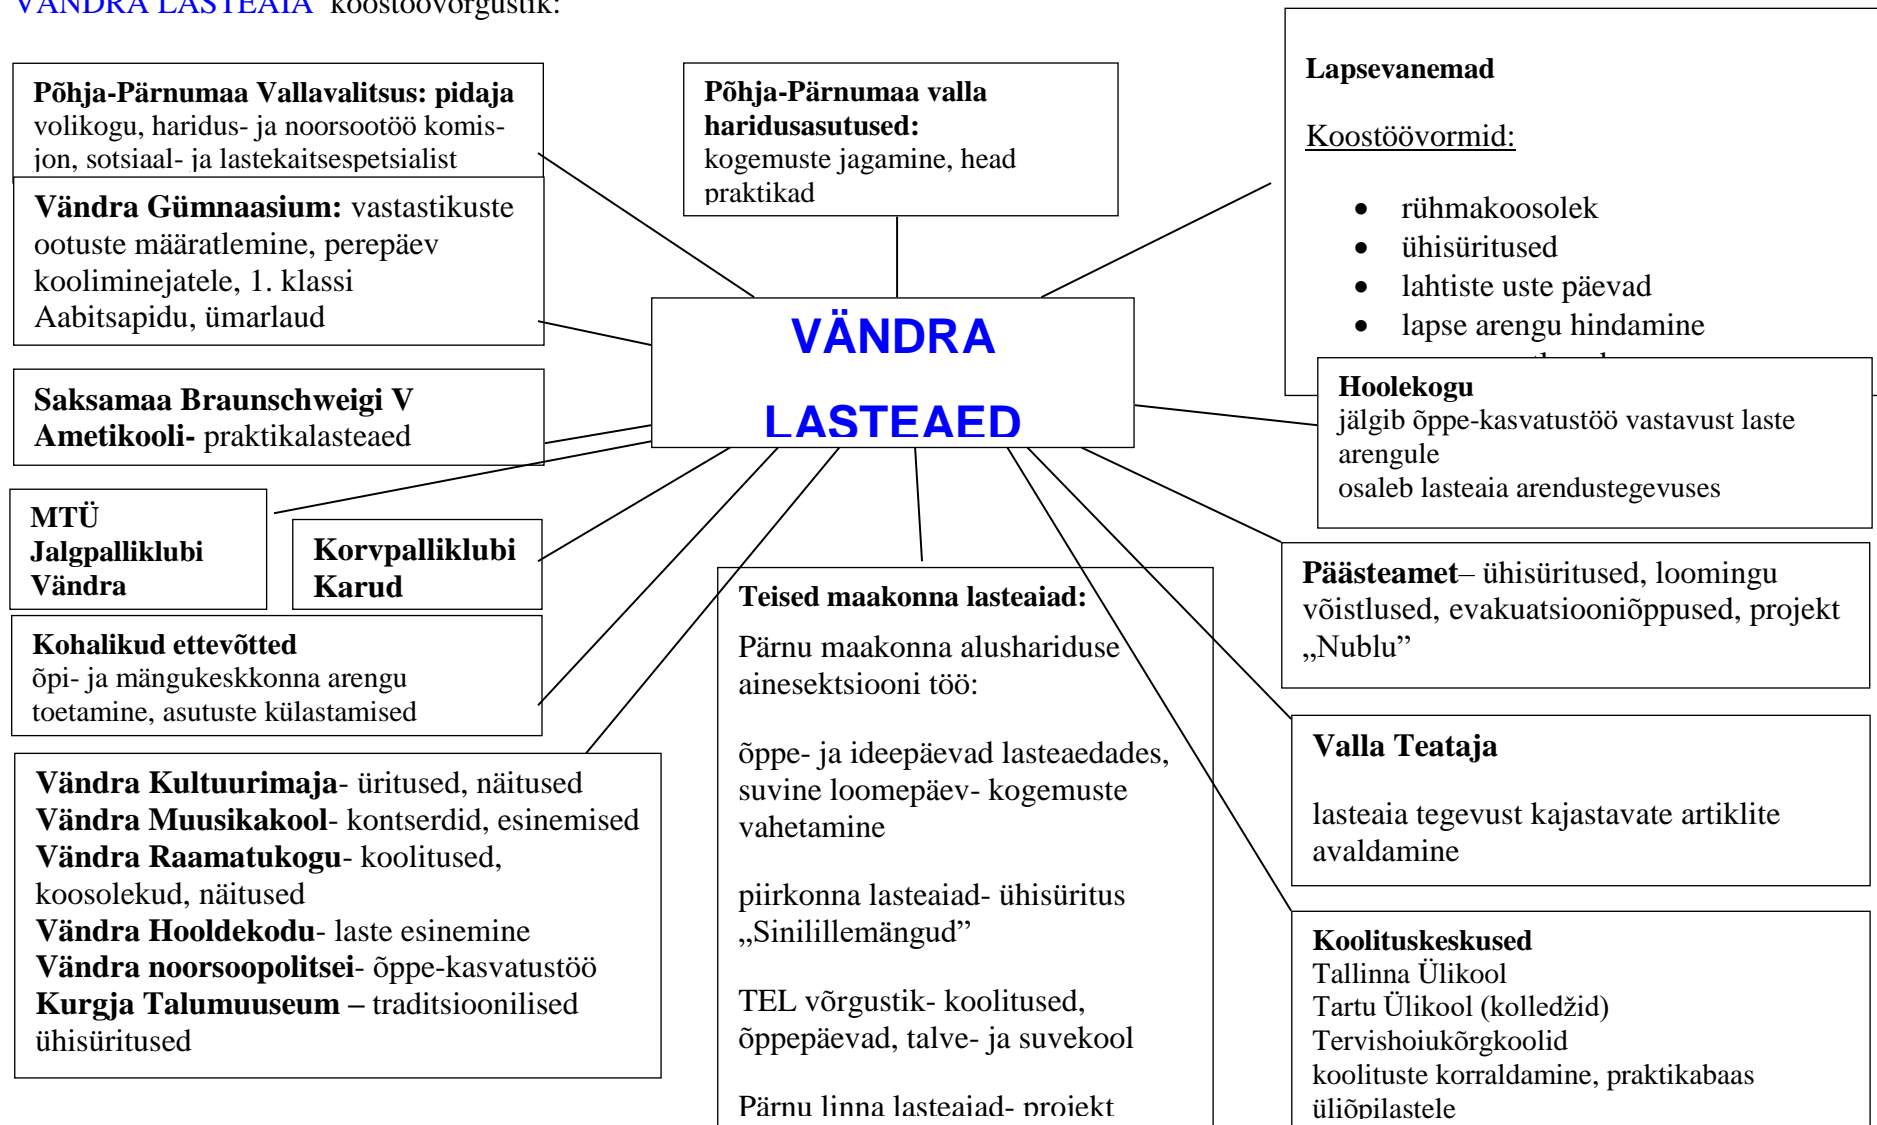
VÄNDRA LASTEAIA koostöövõrgustik:

Põhja-Pärnumaa Vallavalitsus: pidaja volikogu, haridus- ja noorsootöö komisjon, sotsiaal- ja lastekaitsespetsialist

Vändra Gümnaasium: vastastikuste ootuste määratlemine, perepäev kooliminejatele, 1. klassi Aabitsapidu, ümarlaud

Saksamaa Braunschweigi V Ametikooli- praktikalasteaed

MTÜ Jalgpalliklubi Vändra

Korvpalliklubi Karud

Kohalikud ettevõtted õpi- ja mängukeskkonna arengu toetamine, asutuste külastamised

Vändra Kultuurimaja- üritused, näitused
Vändra Muusikakool- kontserdid, esinemised
Vändra Raamatukogu- koolitused, koosolekud, näitused
Vändra Hooldekodu- laste esinemine
Vändra noorsoopolitsei- õppe-kasvatustöö
Kurgja Talumuuseum – traditsioonilised ühisüritused

Põhja-Pärnumaa valla haridusasutused: kogemuste jagamine, head praktikad

VÄNDRA LASTEAED

Teised maakonna lasteaiad:
Pärnu maakonna alushariduse ainesektsiooni töö:

õppe- ja ideepäevad lasteaedades, suvine loomepäev- kogemuste vahetamine

piirkonna lasteaiad- ühisüritus „Sinilillemängud"

TEL võrgustik- koolitused, õppepäevad, talve- ja suvekool

Pärnu linna lasteaiad- projekt

Lapsevanemad

Koostöövormid:

- rühmakoosolek
- ühisüritused
- lahtiste uste päevad
- lapse arengu hindamine
- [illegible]

Hoolekogu
jälgib õppe-kasvatustöö vastavust laste arengule
osaleb lasteaia arendustegevuses

Päästeamet– ühisüritused, loomingu võistlused, evakuatsiooniõppused, projekt „Nublu"

Valla Teataja

lasteaia tegevust kajastavate artiklite avaldamine

Koolituskeskused
Tallinna Ülikool
Tartu Ülikool (kolledžid)
Tervishoiukõrgkoolid
koolituste korraldamine, praktikabaas üliõpilastele